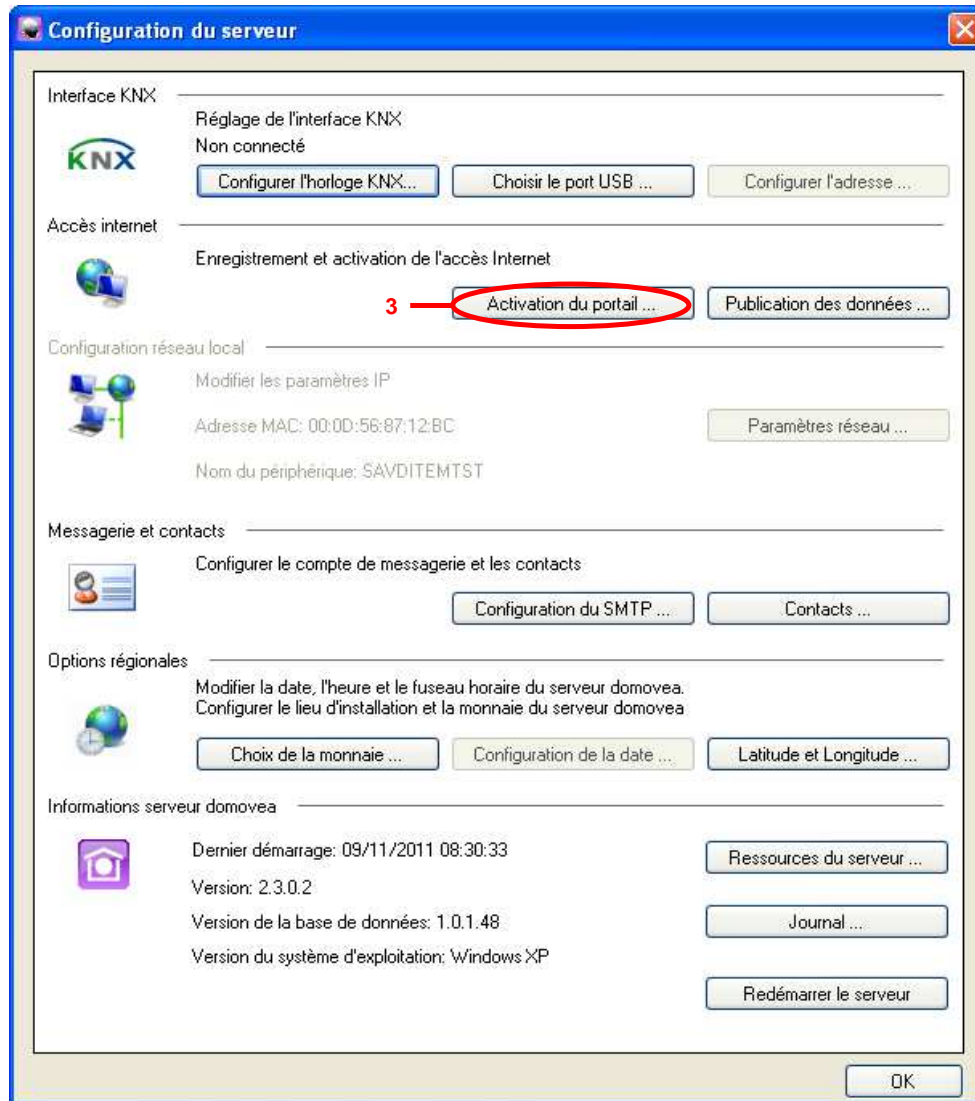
Configuration du serveur

Interface KNX

KNX

Réglage de l'interface KNX
Non connecté

Configurer l'horloge KNX... | Choisir le port USB ... | Configurer l'adresse ...

Accès internet

Enregistrement et activation de l'accès Internet

3

Activation du portail ... | Publication des données ...

Configuration réseau local

Modifier les paramètres IP

Adresse MAC: 00:0D:56:87:12:BC

Paramètres réseau ...

Nom du périphérique: SAVDITEMTST

Messagerie et contacts

Configurer le compte de messagerie et les contacts

Configuration du SMTP ... | Contacts ...

Options régionales

Modifier la date, l'heure et le fuseau horaire du serveur domovea.
Configurer le lieu d'installation et la monnaie du serveur domovea

Choix de la monnaie ... | Configuration de la date ... | Latitude et Longitude ...

Informations serveur domovea

Dernier démarrage: 09/11/2011 08:30:33

Ressources du serveur ...

Version: 2.3.0.2

Version de la base de données: 1.0.1.48

Journal ...

Version du système d'exploitation: Windows XP

Redémarrer le serveur

OK